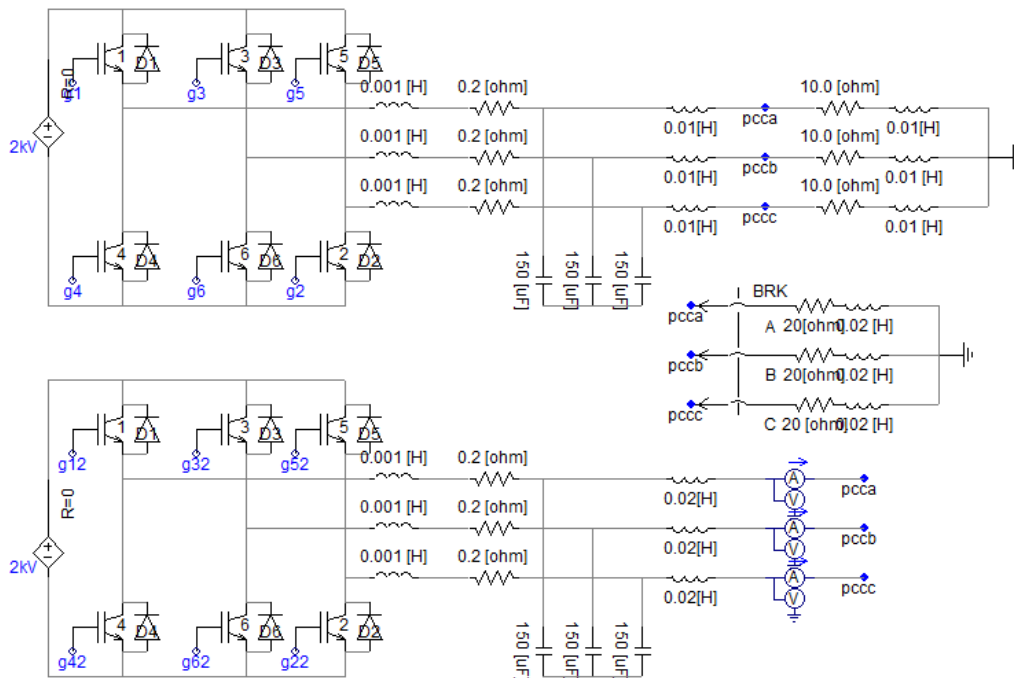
R=0
2kV
1 D1
3 D3
5 D5
g1
g3
g5
4 D4
6 D6
2 D2
g4
g6
g2
0.001 [H]
0.2 [ohm]
0.001 [H]
0.2 [ohm]
0.001 [H]
0.2 [ohm]
0.01[H]
pcca
10.0 [ohm]
0.01[H]
0.01[H]
pccb
10.0 [ohm]
0.01 [H]
0.01[H]
pccc
10.0 [ohm]
0.01 [H]
150 [uF]
150 [uF]
150 [uF]
BRK
pcca
A 20[ohm]0.02 [H]
pccb
B 20[ohm]0.02 [H]
pccc
C 20 [ohm]0.02 [H]

R=0
2kV
1 D1
3 D3
5 D5
g12
g32
g52
4 D4
6 D6
2 D2
g42
g62
g22
0.001 [H]
0.2 [ohm]
0.001 [H]
0.2 [ohm]
0.001 [H]
0.2 [ohm]
0.02[H]
A
V
pcca
0.02[H]
A
V
pccb
0.02[H]
A
V
pccc
150 [uF]
150 [uF]
150 [uF]